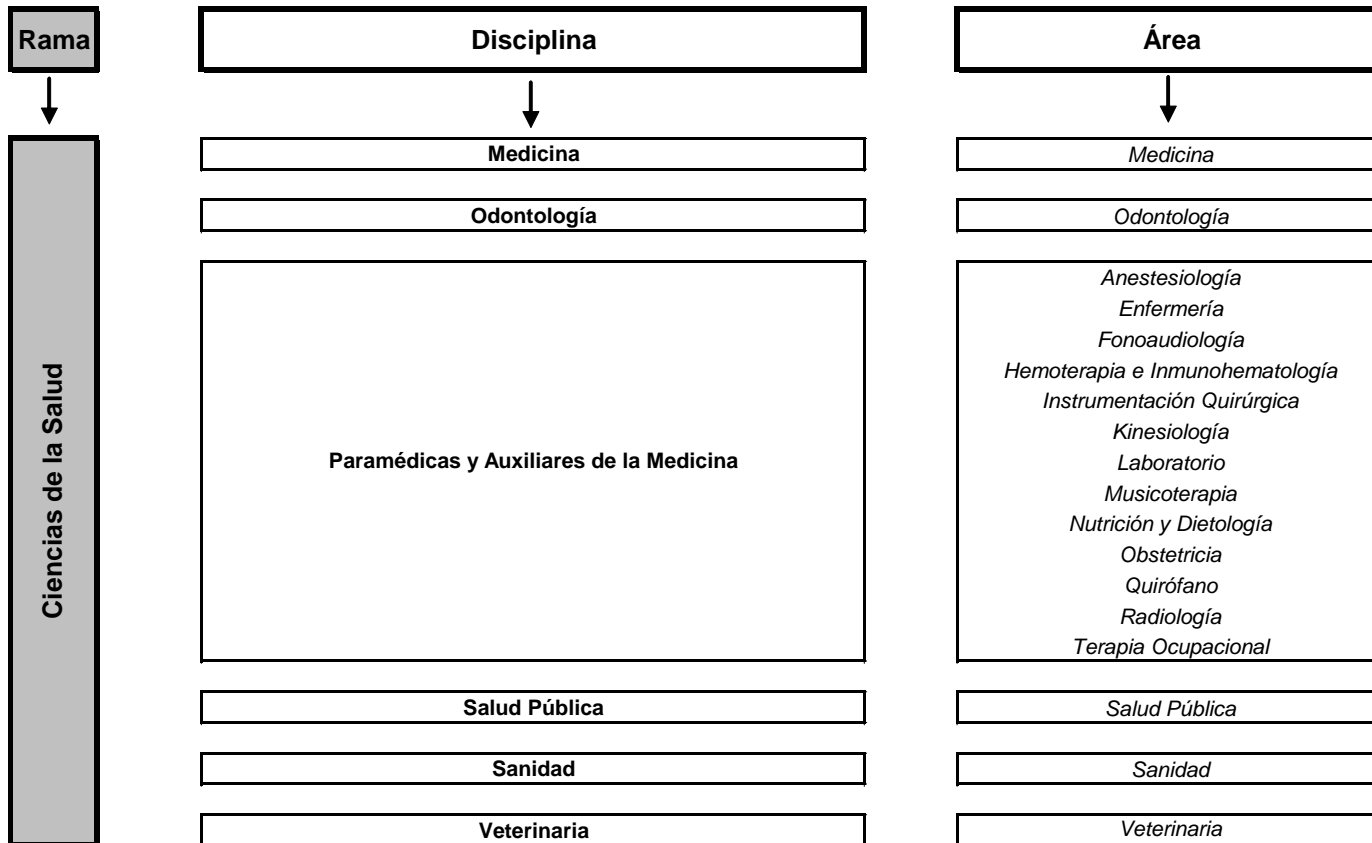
| Rama | Disciplina | Área |
|---|---|---|
| Ciencias de la Salud | Medicina | Medicina |
| | Odontología | Odontología |
| | Paramédicas y Auxiliares de la Medicina | Anestesiología<br>Enfermería<br>Fonoaudiología<br>Hemoterapia e Inmunohematología<br>Instrumentación Quirúrgica<br>Kinesiología<br>Laboratorio<br>Musicoterapia<br>Nutrición y Dietología<br>Obstetricia<br>Quirófano<br>Radiología<br>Terapia Ocupacional |
| | Salud Pública | Salud Pública |
| | Sanidad | Sanidad |
| | Veterinaria | Veterinaria |